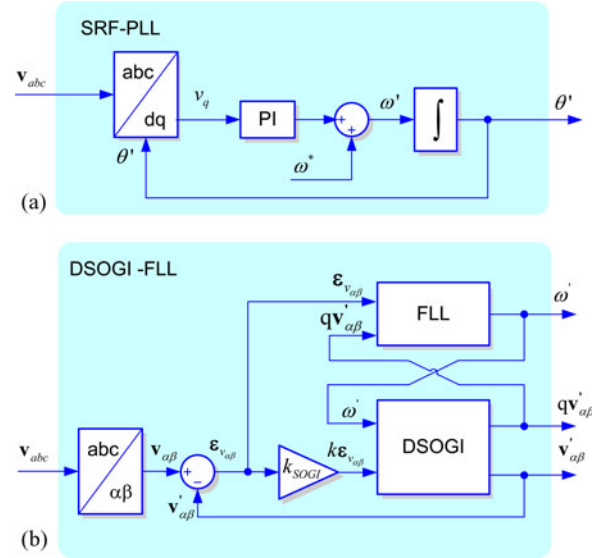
SRF-PLL

$\mathbf{v}_{abc}$

abc

dq

$v_q$

PI

+

+

$\omega'$

$\int$

$\theta'$

$\theta'$

$\omega^*$

(a)

DSOGI -FLL

$\boldsymbol{\varepsilon}_{v_{\alpha\beta}}$

$q\mathbf{v}'_{\alpha\beta}$

FLL

$\omega'$

$\omega'$

$q\mathbf{v}'_{\alpha\beta}$

$\mathbf{v}_{abc}$

abc

$\alpha\beta$

$\mathbf{v}_{\alpha\beta}$

+

−

$\boldsymbol{\varepsilon}_{v_{\alpha\beta}}$

$k_{SOGI}$

$k\boldsymbol{\varepsilon}_{v_{\alpha\beta}}$

DSOGI

$\mathbf{v}'_{\alpha\beta}$

$\mathbf{v}'_{\alpha\beta}$

(b)